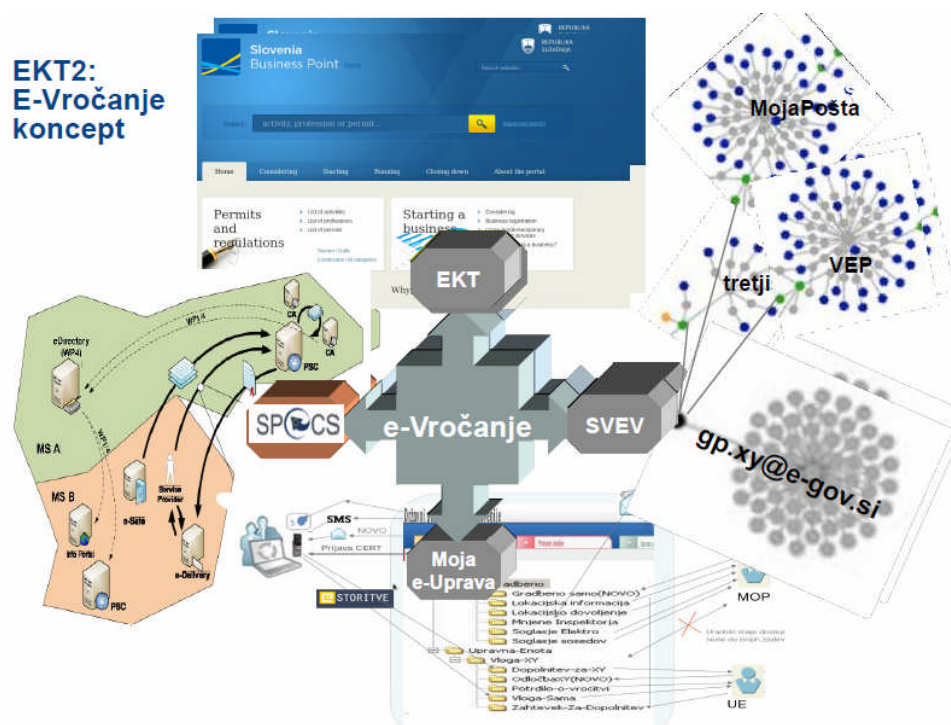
EKT2:
E-Vročanje
koncept

Slovenia
Business Point

REPUBLIKA SLOVENIJA

activity, profession or permit...

Home
Considering
Starting
Running
Closing down
About the portal

Permits and regulations
List of activities
List of professions
List of permits

Starting a business
Considering
Business registration

Why

EKT

MojaPošta

tretji

VEP

eDirectory (WP4)

CA

CA

PSC

MS A

MS B

e-Safe

Service Provider

e-Delivery

Info Portal

PSC

SPOCS

e-Vročanje

SVEV

gp.xy@e-gov.si

SMS

NOVO

Prijava CERT

Moja e-Uprava

STORITVE

gradbeno
Gradbeno samo(NOVO)
Lokacijska informacija
Lokacijsko dovoljenje
Mnjenje Inspektorja
Soglasje Elektro
Soglasje sosedov
Upravna-Enota
Vloga-XY
Dopolnitev-za-XY
Odločba-XY(NOVO)
Potrdilo-o-vročitvi
Vloga-Sama
Zahtevek-Za-Dopolnitev

MOP

UE